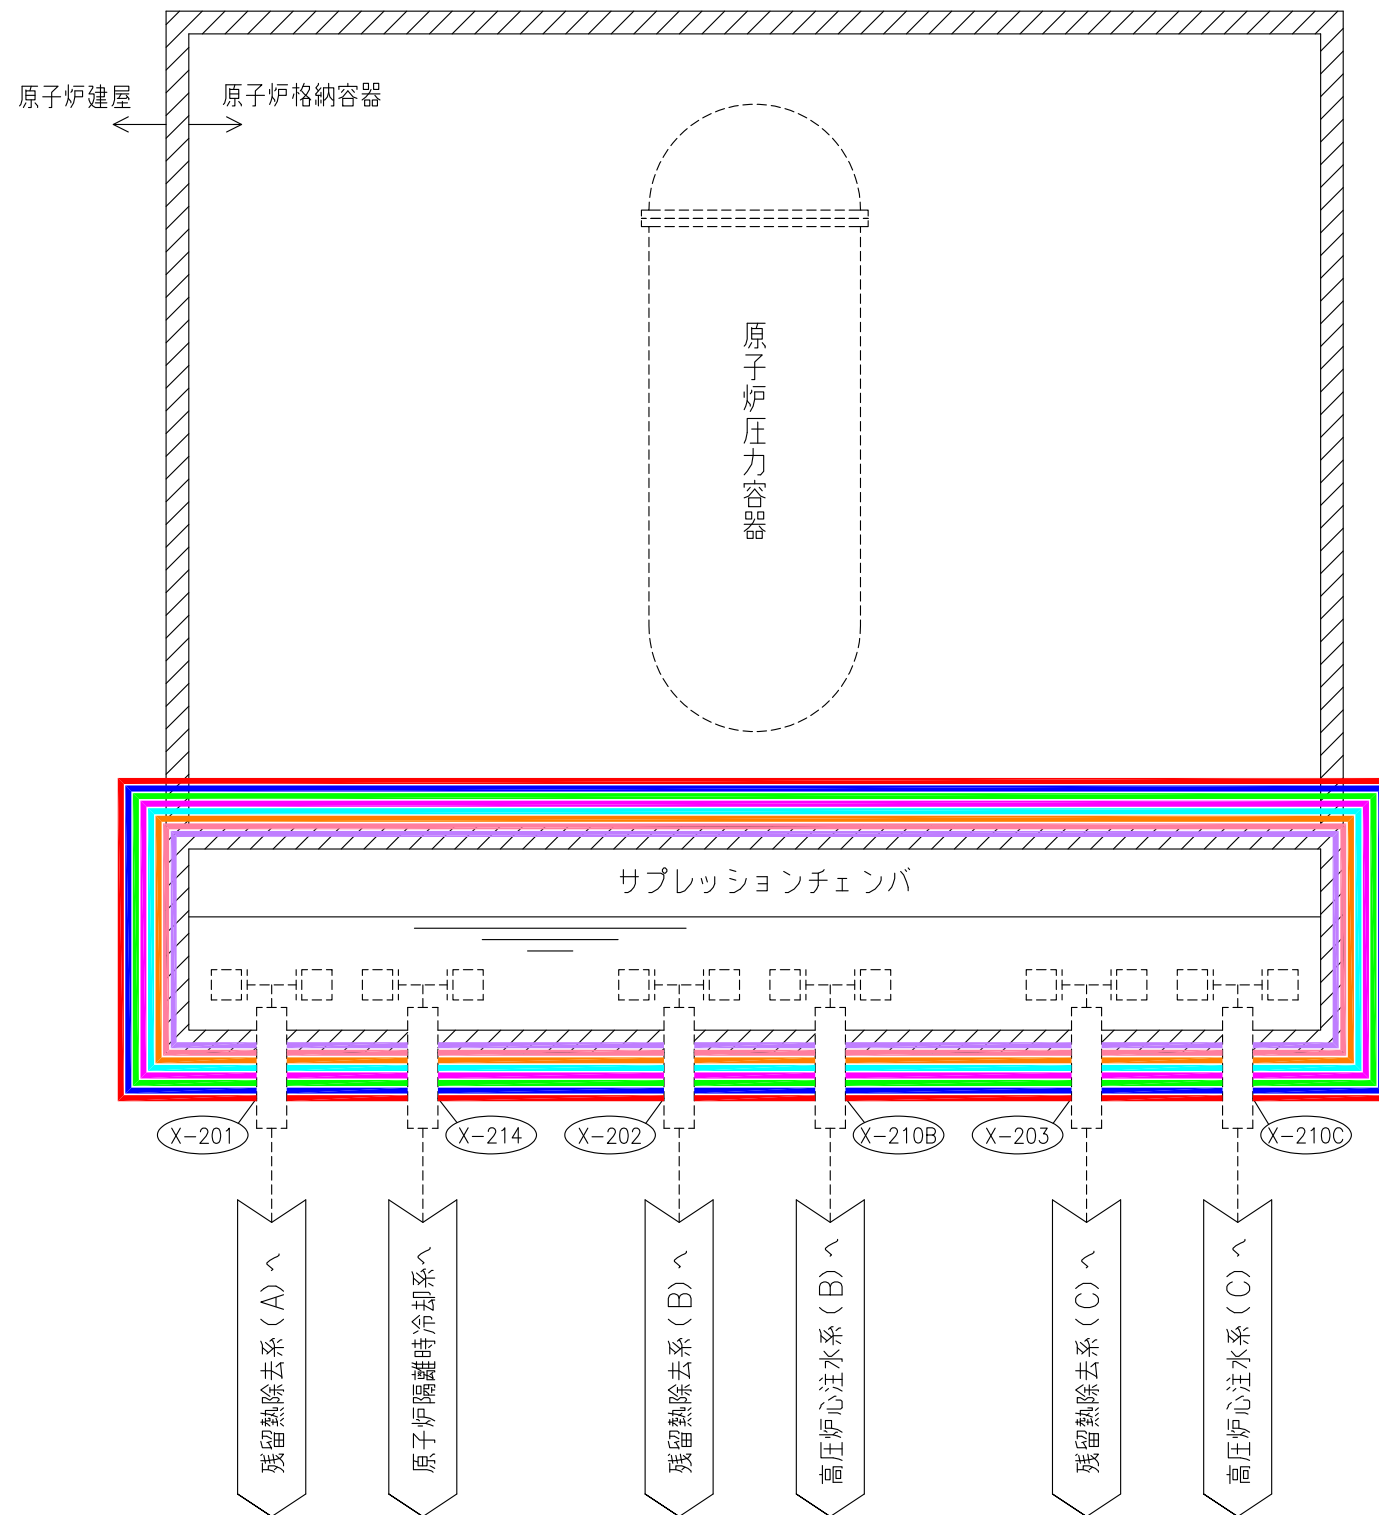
原子炉建屋

原子炉格納容器

原子炉圧力容器

サプレッションチェンバ

X−201

X−214

X−202

X−210B

X−203

X−210C

残留熱除去系（A）へ

原子炉隔離時冷却系へ

残留熱除去系（B）へ

高圧炉心注水系（B）へ

残留熱除去系（C）へ

高圧炉心注水系（C）へ